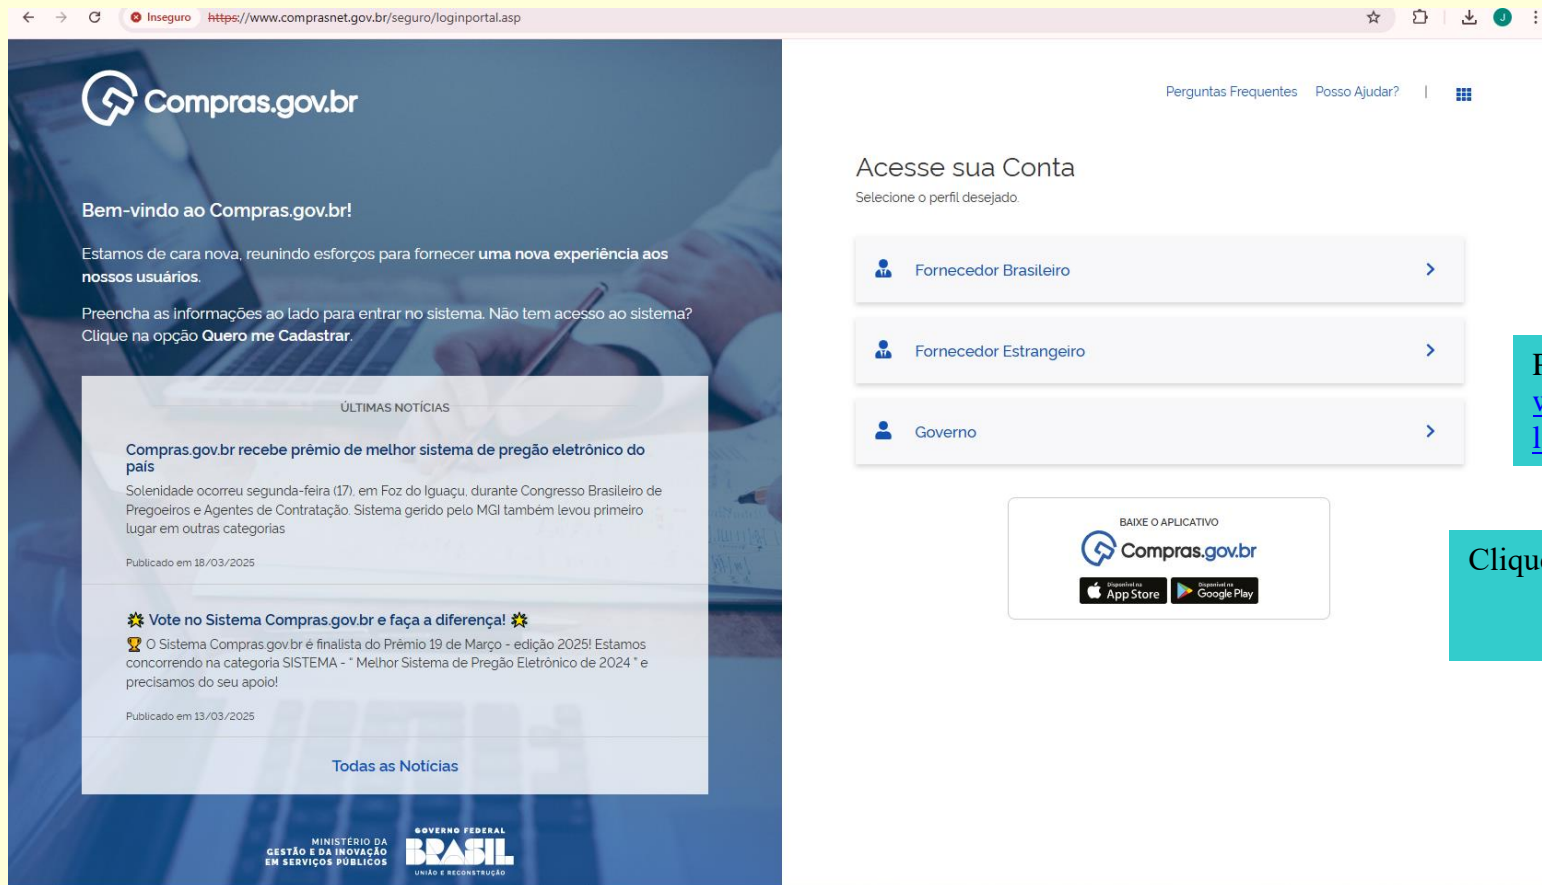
Inseguro https://www.comprasnet.gov.br/seguro/loginportal.asp

Compras.gov.br

Bem-vindo ao Compras.gov.br!

Estamos de cara nova, reunindo esforços para fornecer **uma nova experiência aos nossos usuários**.

Preencha as informações ao lado para entrar no sistema. Não tem acesso ao sistema? Clique na opção **Quero me Cadastrar**.

ÚLTIMAS NOTÍCIAS

Compras.gov.br recebe prêmio de melhor sistema de pregão eletrônico do país

Solenidade ocorreu segunda-feira (17), em Foz do Iguaçu, durante Congresso Brasileiro de Pregoeiros e Agentes de Contratação. Sistema gerido pelo MGI também levou primeiro lugar em outras categorias

Publicado em 18/03/2025

Vote no Sistema Compras.gov.br e faça a diferença!

O Sistema Compras.gov.br é finalista do Prêmio 19 de Março - edição 2025! Estamos concorrendo na categoria SISTEMA - " Melhor Sistema de Pregão Eletrônico de 2024 " e precisamos do seu apoio!

Publicado em 13/03/2025

Todas as Notícias

MINISTÉRIO DA GESTÃO E DA INOVAÇÃO EM SERVIÇOS PÚBLICOS

GOVERNO FEDERAL BRASIL UNIÃO E RECONSTRUÇÃO

Perguntas Frequentes Posso Ajudar? |

Acesse sua Conta

Selecione o perfil desejado.

Fornecedor Brasileiro

Fornecedor Estrangeiro

Governo

BAIXE O APLICATIVO

Compras.gov.br

Disponível na App Store

Disponível no Google Play

F
v
l

Cliqu